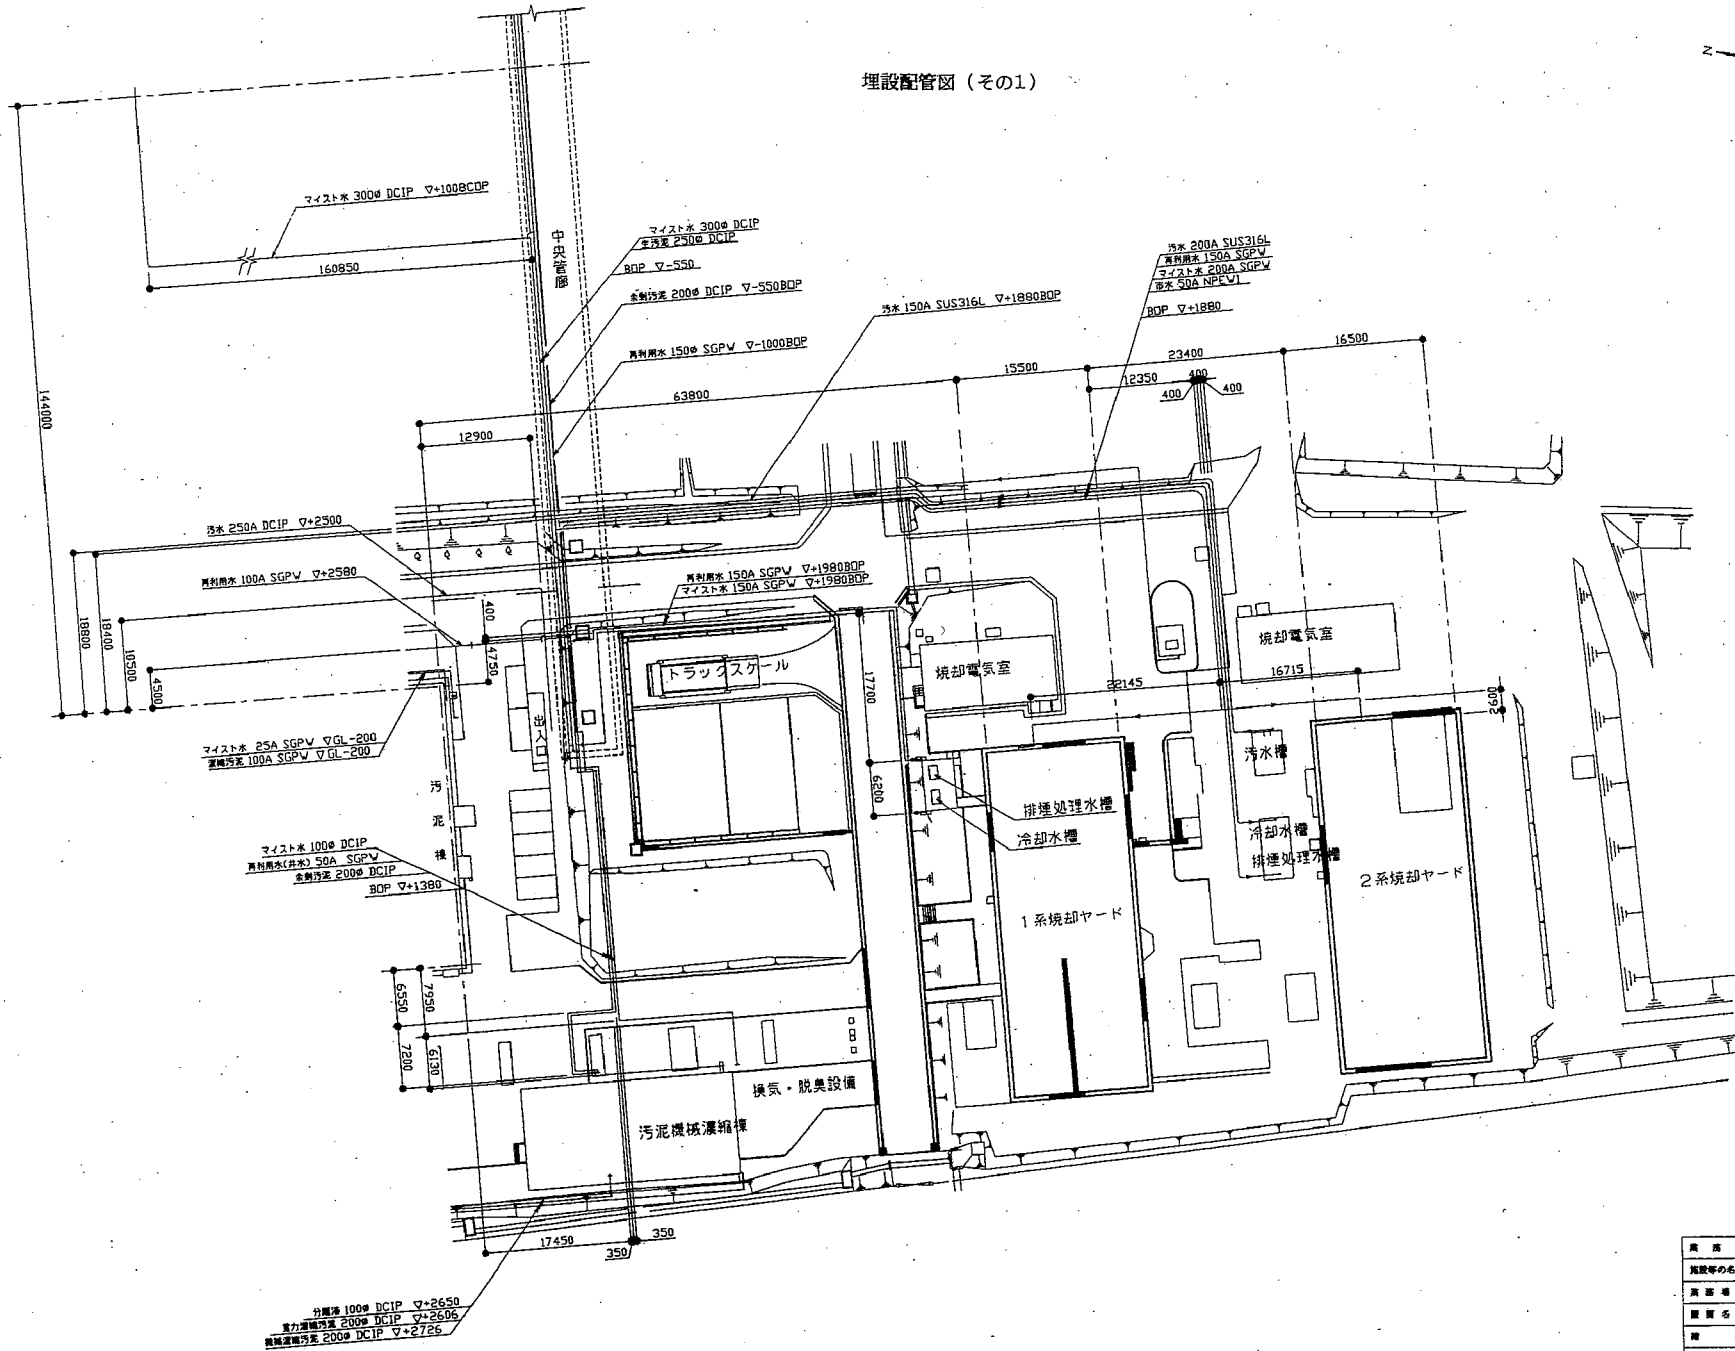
埋設配管図（その1）

マイスト水 300φ DCIP ▽+1008CDP

160850

144000

中央管廊

マイスト水 300φ DCIP
生汚泥 250φ DCIP
BOP ▽-550
余剰汚泥 200φ DCIP ▽-550BOP
再利用水 150φ SGPW ▽-1000BOP

汚水 150A SUS316L ▽+1880BOP

汚水 200A SUS316L
再利用水 150A SGPW
マイスト水 200A SGPW
市水 50A NPEW1
BOP ▽+1880

16500
23400
15500
12350
400
400
400
63800
12900

汚水 250A DCIP ▽+2500
再利用水 100A SGPW ▽+2580
再利用水 150A SGPW ▽+1980BOP
マイスト水 150A SGPW ▽+1980BOP

18800
18400
10500
4500
400
4750

トラックスケール

17700

焼却電気室

焼却電気室
16715

22145
2600

マイスト水 25A SGPW ▽GL-200
濃縮汚泥 100A SGPW ▽GL-200

出入口

汚泥棟

6200

排煙処理水槽
冷却水槽

汚水槽

冷却水槽
排煙処理水槽

マイスト水 100φ DCIP
再利用水(井水) 50A SGPW
余剰汚泥 200φ DCIP
BOP ▽+1380

1系焼却ヤード

2系焼却ヤード

6550
7950
7200
6130

換気・脱臭設備

汚泥機械濃縮棟

17450
350
350

分離液 100φ DCIP ▽+2650
重力濃縮汚泥 200φ DCIP ▽+2606
機械濃縮汚泥 200φ DCIP ▽+2726

施設等の名